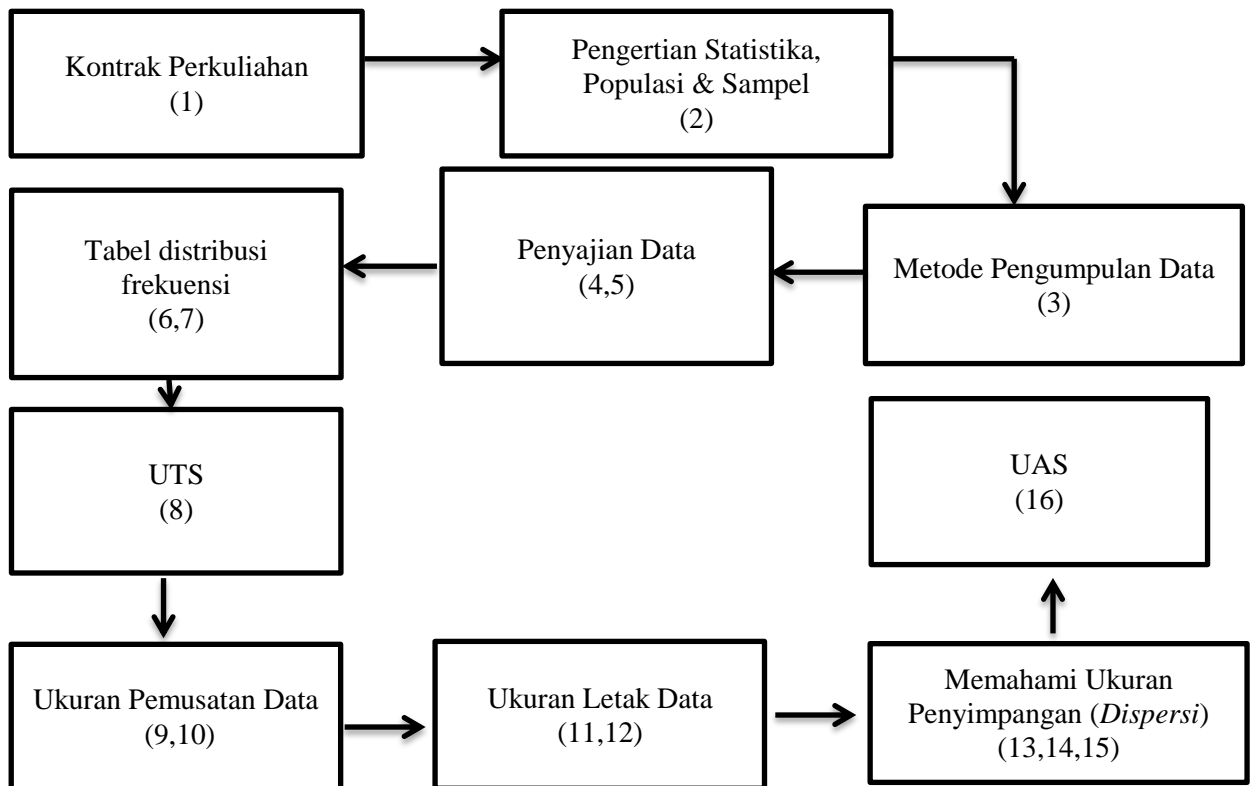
Kontrak Perkuliahan
(1)

Pengertian Statistika, Populasi & Sampel
(2)

Metode Pengumpulan Data
(3)

Penyajian Data
(4,5)

Tabel distribusi frekuensi
(6,7)

UTS
(8)

Ukuran Pemusatan Data
(9,10)

Ukuran Letak Data
(11,12)

Memahami Ukuran Penyimpangan (*Dispersi*)
(13,14,15)

UAS
(16)